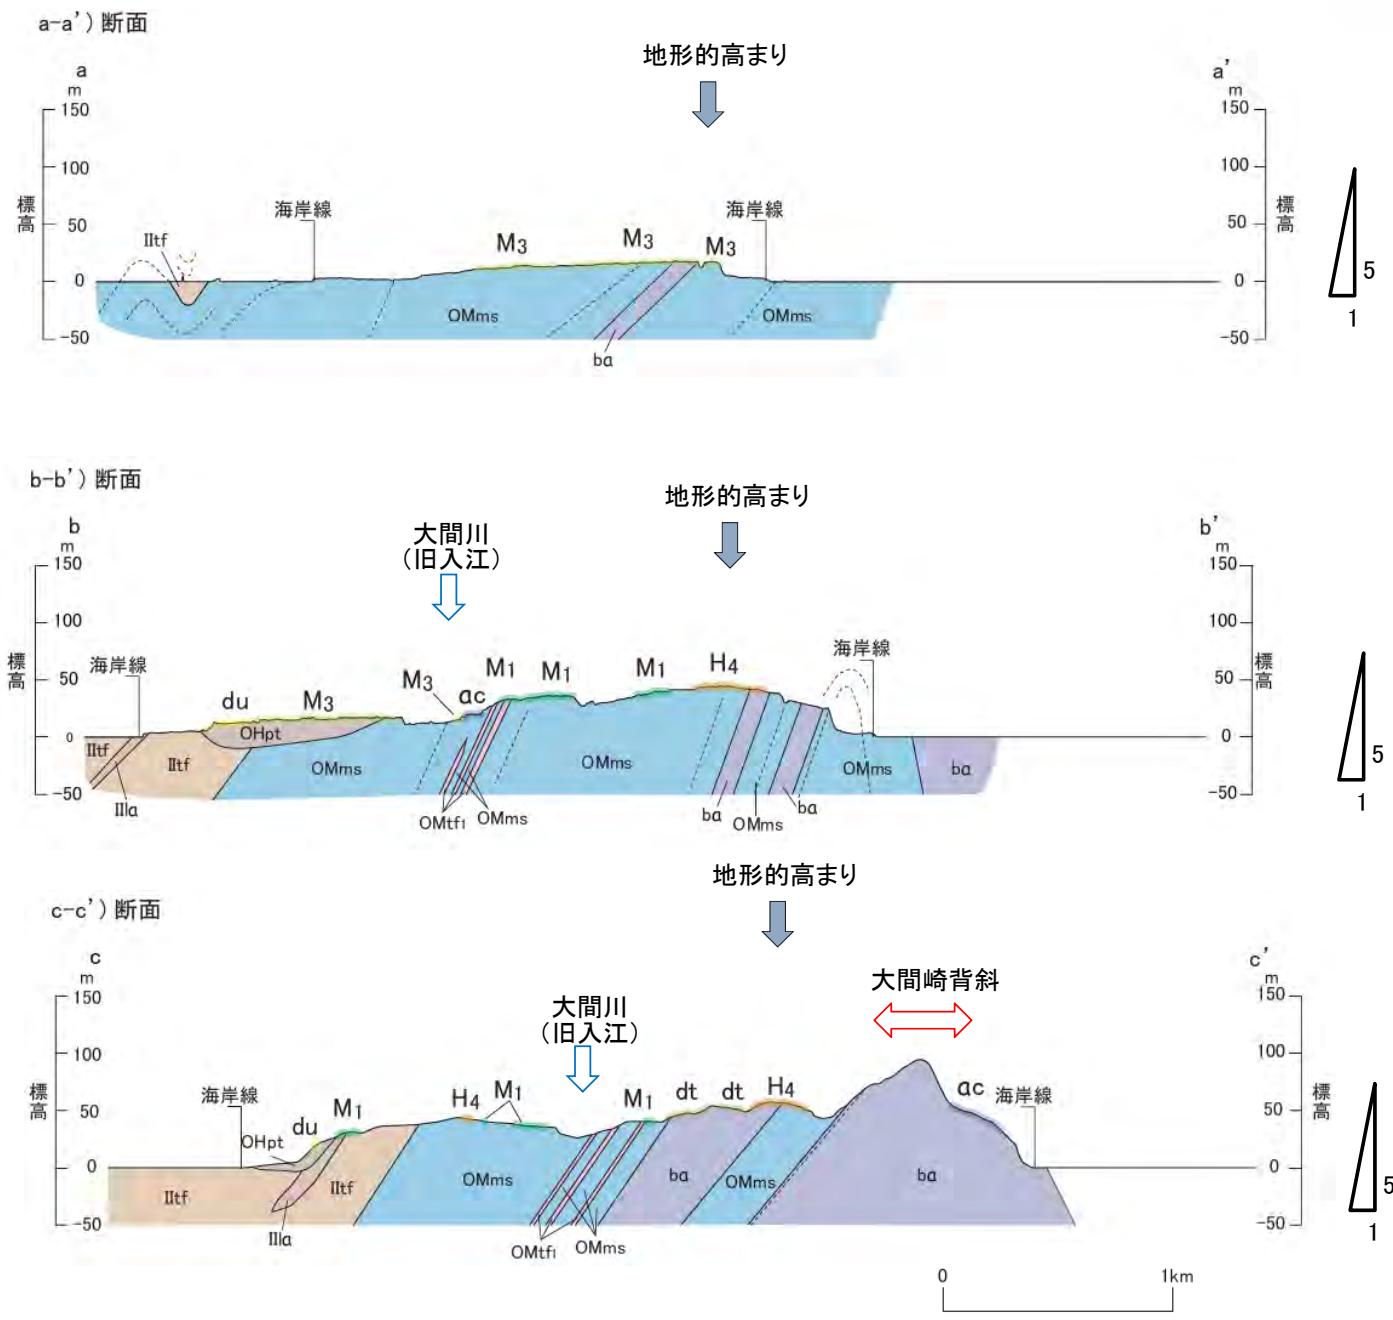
a-a'）断面

地形的高まり

a
m
150
100
50
0
-50
標高

a'
m
150
100
50
0
-50
標高

IItf
海岸線
M3
M3
M3
海岸線
OMms
OMms
ba

5
1

b-b'）断面

地形的高まり

大間川
（旧入江）

b
m
150
100
50
0
-50
標高

b'
m
150
100
50
0
-50
標高

海岸線
du
M3
M3
ac
M1
M1
M1
H4
海岸線
OHpt
IItf
IItf
IIIa
OMms
OMms
OMms
ba
OMtf1
OMms
ba
OMms
ba

5
1

地形的高まり

c-c'）断面

大間崎背斜

大間川
（旧入江）

c
m
150
100
50
0
-50
標高

c'
m
150
100
50
0
-50
標高

海岸線
OHpt
du
M1
H4
M1
M1
dt
dt
H4
ac
海岸線
IItf
IItf
IIIa
OMms
ba
OMms
ba
OMtf1
OMms

5
1

0
1km